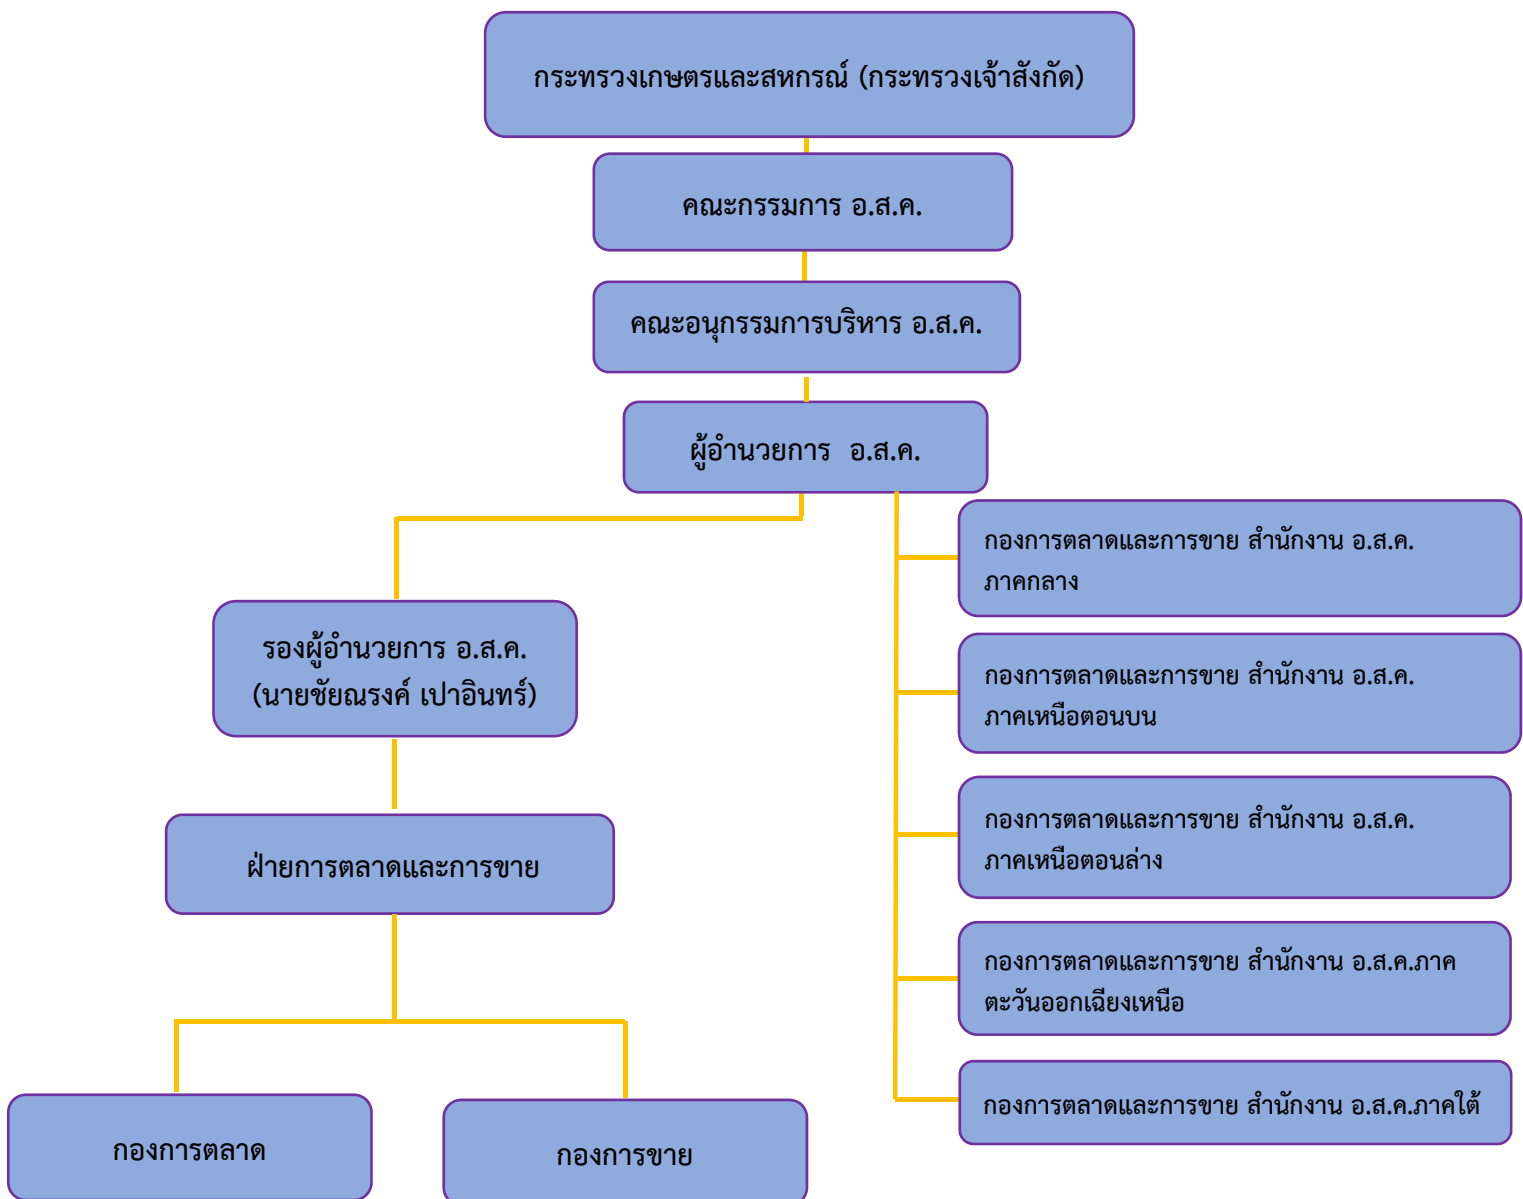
กระทรวงเกษตรและสหกรณ์ (กระทรวงเจ้าสังกัด)

คณะกรรมการ อ.ส.ค.

คณะอนุกรรมการบริหาร อ.ส.ค.

ผู้อำนวยการ อ.ส.ค.

รองผู้อำนวยการ อ.ส.ค. (นายชัยณรงค์ เปาอินทร์)

ฝ่ายการตลาดและการขาย

กองการตลาด

กองการขาย

กองการตลาดและการขาย สำนักงาน อ.ส.ค. ภาคกลาง

กองการตลาดและการขาย สำนักงาน อ.ส.ค. ภาคเหนือตอนบน

กองการตลาดและการขาย สำนักงาน อ.ส.ค. ภาคเหนือตอนล่าง

กองการตลาดและการขาย สำนักงาน อ.ส.ค.ภาคตะวันออกเฉียงเหนือ

กองการตลาดและการขาย สำนักงาน อ.ส.ค.ภาคใต้